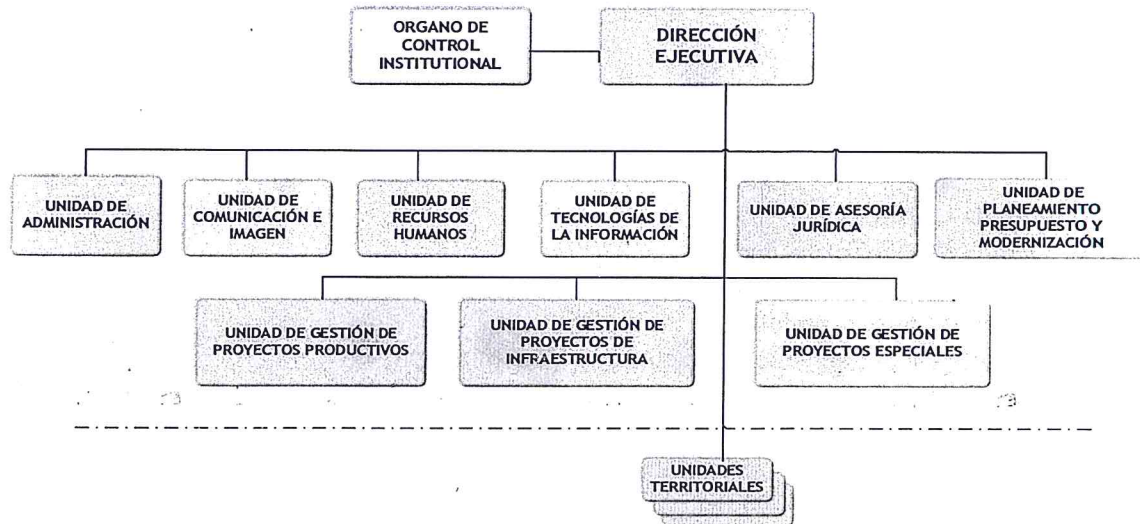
ORGANO DE CONTROL INSTITUTIONAL

DIRECCIÓN EJECUTIVA

UNIDAD DE ADMINISTRACIÓN

UNIDAD DE COMUNICACIÓN E IMAGEN

UNIDAD DE RECURSOS HUMANOS

UNIDAD DE TECNOLOGÍAS DE LA INFORMACIÓN

UNIDAD DE ASESORÍA JURÍDICA

UNIDAD DE PLANEAMIENTO PRESUPUESTO Y MODERNIZACIÓN

UNIDAD DE GESTIÓN DE PROYECTOS PRODUCTIVOS

UNIDAD DE GESTIÓN DE PROYECTOS DE INFRAESTRUCTURA

UNIDAD DE GESTIÓN DE PROYECTOS ESPECIALES

UNIDADES TERRITORIALES